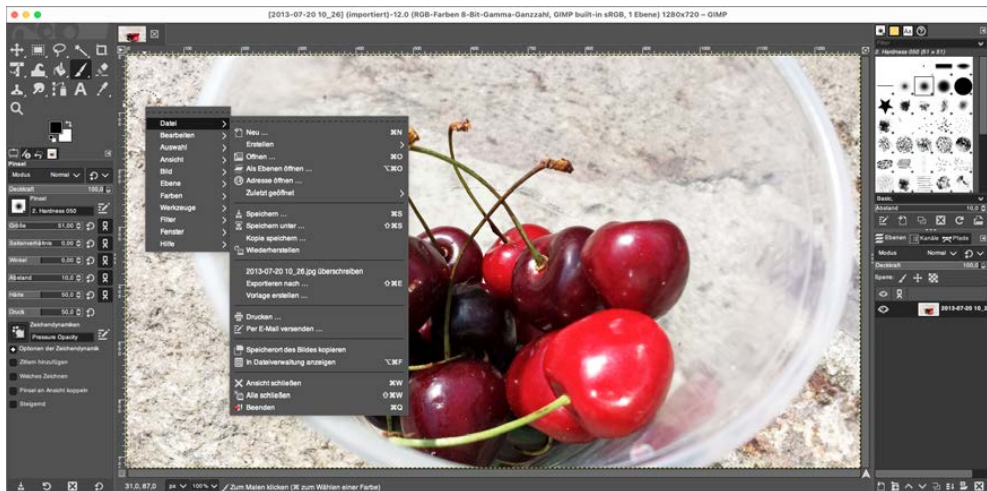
[2013-07-20 10_26] (importiert)-12.0 (RGB-Farben 8-Bit-Gamma-Ganzzahl, GIMP built-in sRGB, 1 Ebene) 1280x720 – GIMP

Pinsel
Modus Normal
Deckkraft 100,0
Pinsel
2. Hardness 050
Größe 51,00
Seitenverhältnis 0,00
Winkel 0,00
Abstand 10,0
Härte 50,0
Druck 50,0
Zeichendynamiken
Pressure Opacity
Optionen der Zeichendynamik
Zittern hinzufügen
Weiches Zeichnen
Pinsel an Ansicht koppeln
Steigend

Datei
Bearbeiten
Auswahl
Ansicht
Bild
Ebene
Farben
Werkzeuge
Filter
Fenster
Hilfe

Neu ... ⌘N
Erstellen
Öffnen ... ⌘O
Als Ebenen öffnen ... ⌥⌘O
Adresse öffnen ...
Zuletzt geöffnet
Speichern ... ⌘S
Speichern unter ... ⇧⌘S
Kopie speichern ...
Wiederherstellen
2013-07-20 10_26.jpg überschreiben
Exportieren nach ... ⇧⌘E
Vorlage erstellen ...
Drucken ...
Per E-Mail versenden ...
Speicherort des Bildes kopieren
In Dateiverwaltung anzeigen ⌥⌘F
Ansicht schließen ⌘W
Alle schließen ⇧⌘W
Beenden ⌘Q

2. Hardness 050 (51 x 51)
Basic,
Abstand 10,0
Ebenen Kanäle Pfade
Modus Normal
Deckkraft 100,0
Sperre:
2013-07-20 10_2

31,0, 87,0 px 100% Zum Malen klicken (⌘ zum Wählen einer Farbe)